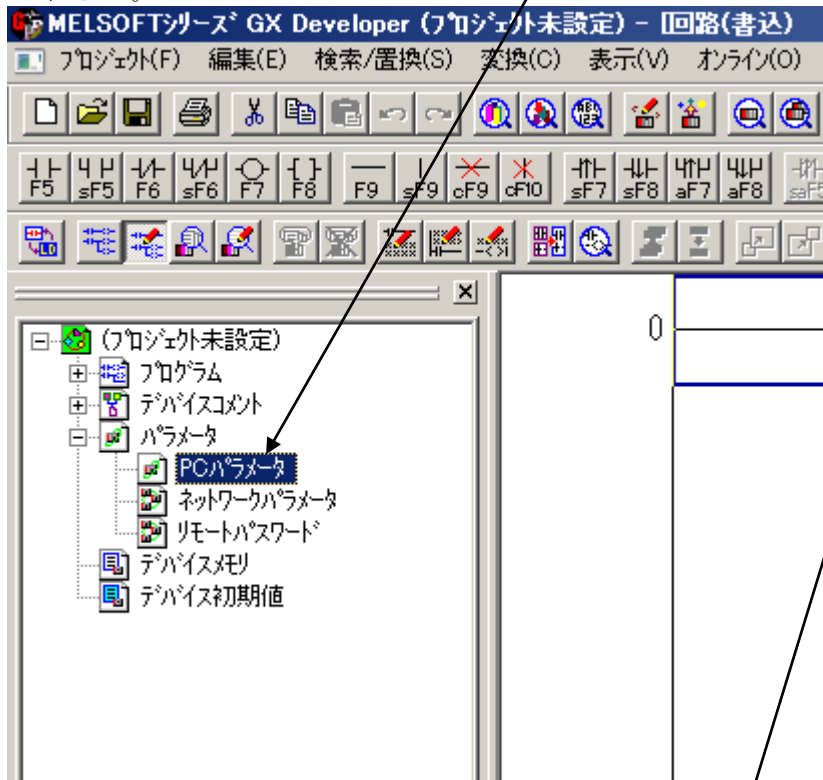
MELSOFTシリーズ GX Developer (プロジェクト未設定) - [回路(書込)

プロジェクト(F) 編集(E) 検索/置換(S) 変換(C) 表示(V) オンライン(O)

F5 sF5 F6 sF6 F7 F8 F9 sF9 cF9 cF10 sF7 sF8 aF7 aF8 saF5

(プロジェクト未設定)
プログラム
デバイスコメント
パラメータ
PCパラメータ
ネットワークパラメータ
リモートパスワード
デバイスメモリ
デバイス初期値

0